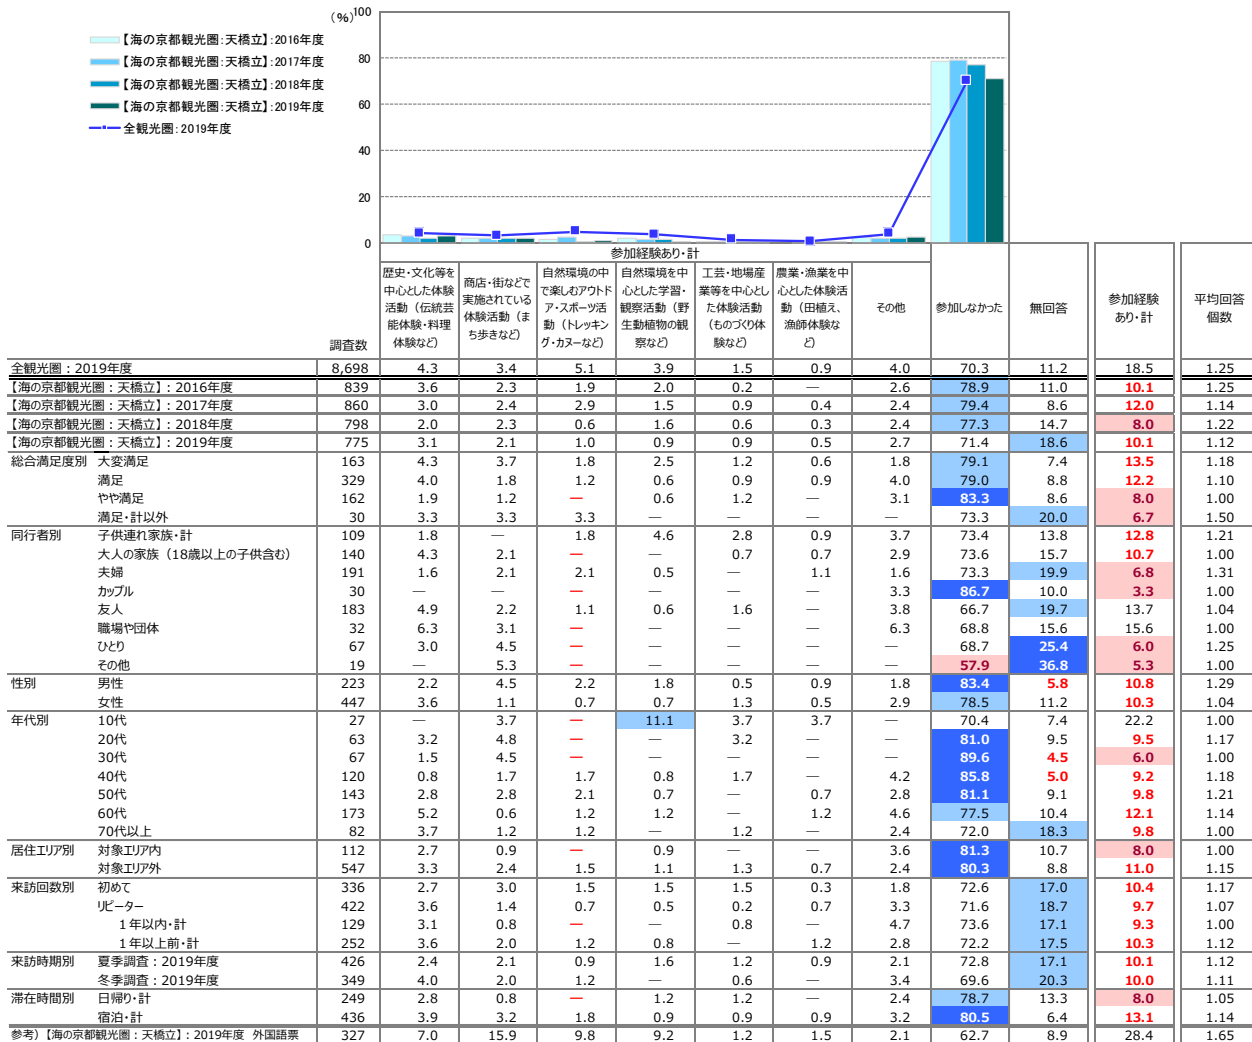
【海の京都観光圏：天橋立】:2016年度
【海の京都観光圏：天橋立】:2017年度
【海の京都観光圏：天橋立】:2018年度
【海の京都観光圏：天橋立】:2019年度
全観光圏：2019年度

（%）100
80
60
40
20
0

参加経験あり・計

| | 調査数 | 歴史・文化等を中心とした体験活動（伝統芸能体験・料理体験など） | 商店・街などで実施されている体験活動（まち歩きなど） | 自然環境の中で楽しむアウトドア・スポーツ活動（トレッキング・カヌーなど） | 自然環境を中心とした学習・観察活動（野生動植物の観察など） | 工芸・地場産業等を中心とした体験活動（ものづくり体験など） | 農業・漁業を中心とした体験活動（田植え、漁師体験など） | その他 | 参加しなかった | 無回答 | 参加経験あり・計 | 平均回答個数 |
|---|---|---|---|---|---|---|---|---|---|---|---|---|
| 全観光圏：2019年度 | 8,698 | 4.3 | 3.4 | 5.1 | 3.9 | 1.5 | 0.9 | 4.0 | 70.3 | 11.2 | 18.5 | 1.25 |
| 【海の京都観光圏：天橋立】：2016年度 | 839 | 3.6 | 2.3 | 1.9 | 2.0 | 0.2 | — | 2.6 | 78.9 | 11.0 | 10.1 | 1.25 |
| 【海の京都観光圏：天橋立】：2017年度 | 860 | 3.0 | 2.4 | 2.9 | 1.5 | 0.9 | 0.4 | 2.4 | 79.4 | 8.6 | 12.0 | 1.14 |
| 【海の京都観光圏：天橋立】：2018年度 | 798 | 2.0 | 2.3 | 0.6 | 1.6 | 0.6 | 0.3 | 2.4 | 77.3 | 14.7 | 8.0 | 1.22 |
| 【海の京都観光圏：天橋立】：2019年度 | 775 | 3.1 | 2.1 | 1.0 | 0.9 | 0.9 | 0.5 | 2.7 | 71.4 | 18.6 | 10.1 | 1.12 |
| 総合満足度別 大変満足 | 163 | 4.3 | 3.7 | 1.8 | 2.5 | 1.2 | 0.6 | 1.8 | 79.1 | 7.4 | 13.5 | 1.18 |
| 満足 | 329 | 4.0 | 1.8 | 1.2 | 0.6 | 0.9 | 0.9 | 4.0 | 79.0 | 8.8 | 12.2 | 1.10 |
| やや満足 | 162 | 1.9 | 1.2 | — | 0.6 | 1.2 | — | 3.1 | 83.3 | 8.6 | 8.0 | 1.00 |
| 満足・計以外 | 30 | 3.3 | 3.3 | 3.3 | — | — | — | — | 73.3 | 20.0 | 6.7 | 1.50 |
| 同行者別 子供連れ家族・計 | 109 | 1.8 | — | 1.8 | 4.6 | 2.8 | 0.9 | 3.7 | 73.4 | 13.8 | 12.8 | 1.21 |
| 大人の家族（18歳以上の子供含む） | 140 | 4.3 | 2.1 | — | — | 0.7 | 0.7 | 2.9 | 73.6 | 15.7 | 10.7 | 1.00 |
| 夫婦 | 191 | 1.6 | 2.1 | 2.1 | 0.5 | — | 1.1 | 1.6 | 73.3 | 19.9 | 6.8 | 1.31 |
| カップル | 30 | — | — | — | — | — | — | 3.3 | 86.7 | 10.0 | 3.3 | 1.00 |
| 友人 | 183 | 4.9 | 2.2 | 1.1 | 0.6 | 1.6 | — | 3.8 | 66.7 | 19.7 | 13.7 | 1.04 |
| 職場や団体 | 32 | 6.3 | 3.1 | — | — | — | — | 6.3 | 68.8 | 15.6 | 15.6 | 1.00 |
| ひとり | 67 | 3.0 | 4.5 | — | — | — | — | — | 68.7 | 25.4 | 6.0 | 1.25 |
| その他 | 19 | — | 5.3 | — | — | — | — | — | 57.9 | 36.8 | 5.3 | 1.00 |
| 性別 男性 | 223 | 2.2 | 4.5 | 2.2 | 1.8 | 0.5 | 0.9 | 1.8 | 83.4 | 5.8 | 10.8 | 1.29 |
| 女性 | 447 | 3.6 | 1.1 | 0.7 | 0.7 | 1.3 | 0.5 | 2.9 | 78.5 | 11.2 | 10.3 | 1.04 |
| 年代別 10代 | 27 | — | 3.7 | — | 11.1 | 3.7 | 3.7 | — | 70.4 | 7.4 | 22.2 | 1.00 |
| 20代 | 63 | 3.2 | 4.8 | — | — | 3.2 | — | — | 81.0 | 9.5 | 9.5 | 1.17 |
| 30代 | 67 | 1.5 | 4.5 | — | — | — | — | — | 89.6 | 4.5 | 6.0 | 1.00 |
| 40代 | 120 | 0.8 | 1.7 | 1.7 | 0.8 | 1.7 | — | 4.2 | 85.8 | 5.0 | 9.2 | 1.18 |
| 50代 | 143 | 2.8 | 2.8 | 2.1 | 0.7 | — | 0.7 | 2.8 | 81.1 | 9.1 | 9.8 | 1.21 |
| 60代 | 173 | 5.2 | 0.6 | 1.2 | 1.2 | — | 1.2 | 4.6 | 77.5 | 10.4 | 12.1 | 1.14 |
| 70代以上 | 82 | 3.7 | 1.2 | 1.2 | — | 1.2 | — | 2.4 | 72.0 | 18.3 | 9.8 | 1.00 |
| 居住エリア別 対象エリア内 | 112 | 2.7 | 0.9 | — | 0.9 | — | — | 3.6 | 81.3 | 10.7 | 8.0 | 1.00 |
| 対象エリア外 | 547 | 3.3 | 2.4 | 1.5 | 1.1 | 1.3 | 0.7 | 2.4 | 80.3 | 8.8 | 11.0 | 1.15 |
| 来訪回数別 初めて | 336 | 2.7 | 3.0 | 1.5 | 1.5 | 1.5 | 0.3 | 1.8 | 72.6 | 17.0 | 10.4 | 1.17 |
| リピーター | 422 | 3.6 | 1.4 | 0.7 | 0.5 | 0.2 | 0.7 | 3.3 | 71.6 | 18.7 | 9.7 | 1.07 |
| 1年以内・計 | 129 | 3.1 | 0.8 | — | — | 0.8 | — | 4.7 | 73.6 | 17.1 | 9.3 | 1.00 |
| 1年以上前・計 | 252 | 3.6 | 2.0 | 1.2 | 0.8 | — | 1.2 | 2.8 | 72.2 | 17.5 | 10.3 | 1.12 |
| 来訪時期別 夏季調査：2019年度 | 426 | 2.4 | 2.1 | 0.9 | 1.6 | 1.2 | 0.9 | 2.1 | 72.8 | 17.1 | 10.1 | 1.12 |
| 冬季調査：2019年度 | 349 | 4.0 | 2.0 | 1.2 | — | 0.6 | — | 3.4 | 69.6 | 20.3 | 10.0 | 1.11 |
| 滞在時間別 日帰り・計 | 249 | 2.8 | 0.8 | — | 1.2 | 1.2 | — | 2.4 | 78.7 | 13.3 | 8.0 | 1.05 |
| 宿泊・計 | 436 | 3.9 | 3.2 | 1.8 | 0.9 | 0.9 | 0.9 | 3.2 | 80.5 | 6.4 | 13.1 | 1.14 |
| 参考）【海の京都観光圏：天橋立】：2019年度 外国語票 | 327 | 7.0 | 15.9 | 9.8 | 9.2 | 1.2 | 1.5 | 2.1 | 62.7 | 8.9 | 28.4 | 1.65 |